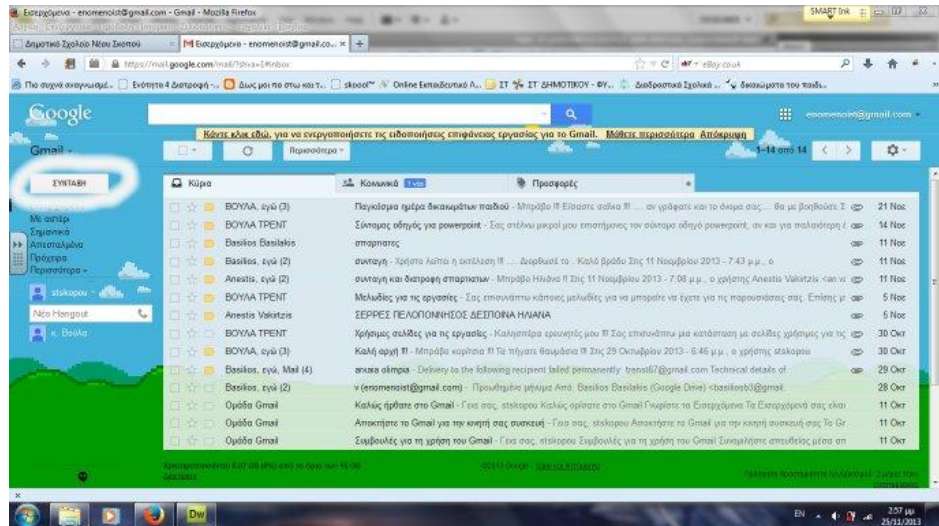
Εισερχόμενα - enomenoist@gmail.com - Gmail - Mozilla Firefox

SMART Ink

Δημοτικό Σχολείο Νέου Σκοπού

Εισερχόμενα - enomenoist@gmail.co...

https://mail.google.com/mail/?shva=1#inbox

eBay.co.uk

Πιο συχνά αναγνωσμέ... | Ενότητα 4 Διατροφή -... | Δως μοι πα στω και τ... | skoool™ | Online Εκπαιδευτικό Λ... | ΣΤ | ΣΤ' ΔΗΜΟΤΙΚΟΥ - ΦΥ... | Διαδραστικά Σχολικά ... | δικαιώματα του παιδι...

Google

enomenoist@gmail.com

Κάντε κλικ εδώ, για να ενεργοποιήσετε τις ειδοποιήσεις επιφάνειας εργασίας για το Gmail. Μάθετε περισσότερα Απόκρυψη

Gmail

Περισσότερα

1–14 από 14

ΣΥΝΤΑΞΗ

Με αστέρι
Σημαντικά
Απεσταλμένα
Πρόχειρα
Περισσότερα

stskopou

Νέο Hangout

κ. Βούλα

Κύρια | Κοινωνικά 1 νέο | Προσφορές

| | | |
|---|---|---|
| ΒΟΥΛΑ, εγώ (3) | Παγκόσμια ημέρα δικαιωμάτων παιδιού - Μπράβο !!! Είσαστε σούπερ !!! ... αν γράφατε και το όνομα σας ... θα με βοηθούσε Σ | 21 Νοε |
| ΒΟΥΛΑ ΤΡΕΝΤ | Σύντομος οδηγός για powerpoint - Σας στέλνω μικρού μου επιστήμονες τον σύντομο οδηγό powerpoint, αν και για παλαιότερη έ | 14 Νοε |
| Basilios Basilakis | σπαρτιατες | 11 Νοε |
| Basilios, εγώ (2) | συνταγη - Χρήστο λείπει η εκτέλεση !!! ... Διορθωσέ το . Καλό βράδυ Στις 11 Νοεμβρίου 2013 - 7:43 μ.μ., ο | 11 Νοε |
| Anestis, εγώ (2) | συνταγη και διατροφη σπαρτιατων - Μπράβο Ηλιάνα !! Στις 11 Νοεμβρίου 2013 - 7:08 μ.μ., ο χρήστης Anestis Vakirtzis <an | 11 Νοε |
| ΒΟΥΛΑ ΤΡΕΝΤ | Μελωδίες για τις εργασίες - Σας επισυνάπτω κάποιες μελωδίες για να μπορείτε να έχετε για τις παρουσιάσεις σας. Επίσης μ | 5 Νοε |
| Anestis Vakirtzis | ΣΕΡΡΕΣ ΠΕΛΟΠΟΝΝΗΣΟΣ ΔΕΣΠΟΙΝΑ ΗΛΙΑΝΑ | 5 Νοε |
| ΒΟΥΛΑ ΤΡΕΝΤ | Χρήσιμες σελίδες για τις εργασίες - Καλησπέρα ερευνητές μου !!! Σας επισυνάπτω μια κατάσταση με σελίδες χρήσιμες για τις | 30 Οκτ |
| ΒΟΥΛΑ, εγώ (3) | Καλή αρχή !!! - Μπράβο κορίτσια !!! Τα πήγατε θαυμάσια !!! Στις 29 Οκτωβρίου 2013 - 6:46 μ.μ., ο χρήστης stskopou | 30 Οκτ |
| Basilios, εγώ, Mail (4) | arxaia olimpia - Delivery to the following recipient failed permanently: transt67@gmail.com Technical details of | 29 Οκτ |
| Basilios, εγώ (2) | v (enomenoist@gmail.com) - Προωθημένο μήνυμα Από: Basilios Basilakis (Google Drive) <basilisb3@gmail | 28 Οκτ |
| Ομάδα Gmail | Καλώς ήρθατε στο Gmail - Γεια σας, stskopou Καλώς ορίσατε στο Gmail Γνωρίστε το Εισερχόμενα Τα Εισερχόμενά σας είναι | 11 Οκτ |
| Ομάδα Gmail | Αποκτήστε το Gmail για την κινητή σας συσκευή - Γεια σας, stskopou Αποκτήστε το Gmail για την κινητή συσκευή σας Το Gr | 11 Οκτ |
| Ομάδα Gmail | Συμβουλές για τη χρήση του Gmail - Γεια σας, stskopou Συμβουλές για τη χρήση του Gmail Συνομιλήστε απευθείας μέσα στ | 11 Οκτ |

Χρησιμοποιούνται 0,07 GB (0%) από τα όρια των 15 GB Διαχείριση

©2013 Google - Όροι και Απόρρητο

Τελευταία δραστηριότητα λογαριασμού: 2 ώρες πριν Λεπτομέρειες

EN 2:57 μμ 25/11/2013